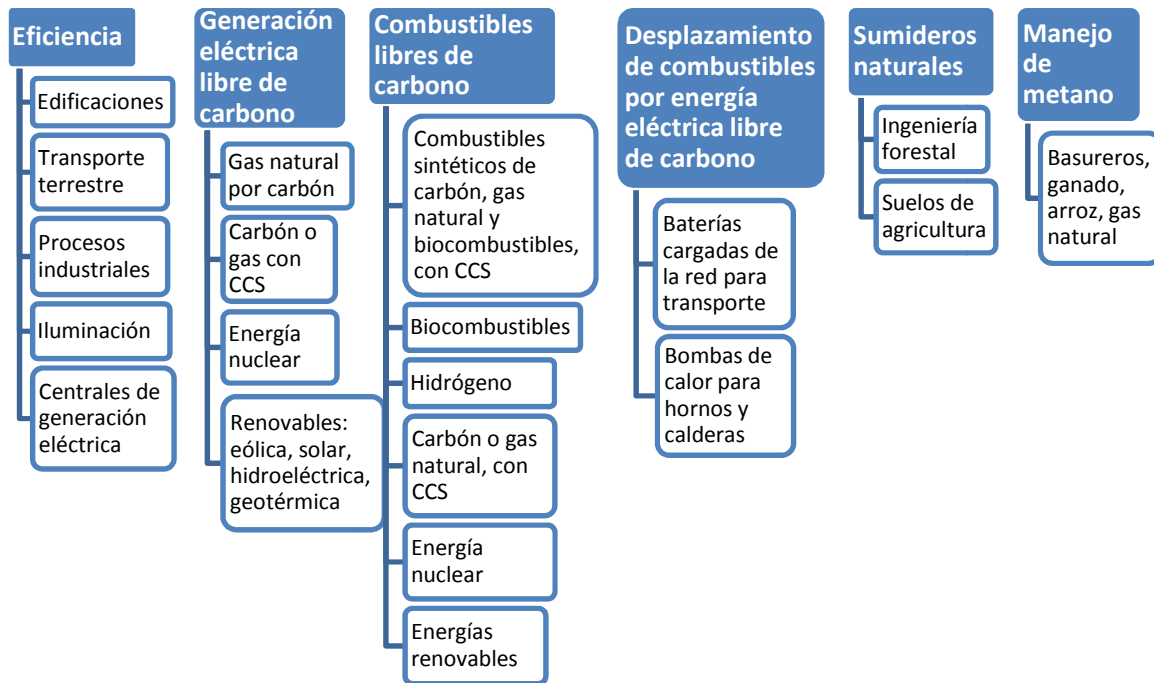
Eficiencia

Edificaciones

Transporte terrestre

Procesos industriales

Iluminación

Centrales de generación eléctrica

Generación eléctrica libre de carbono

Gas natural por carbón

Carbón o gas con CCS

Energía nuclear

Renovables: eólica, solar, hidroeléctrica, geotérmica

Combustibles libres de carbono

Combustibles sintéticos de carbón, gas natural y biocombustibles, con CCS

Biocombustibles

Hidrógeno

Carbón o gas natural, con CCS

Energía nuclear

Energías renovables

Desplazamiento de combustibles por energía eléctrica libre de carbono

Baterías cargadas de la red para transporte

Bombas de calor para hornos y calderas

Sumideros naturales

Ingeniería forestal

Suelos de agricultura

Manejo de metano

Basureros, ganado, arroz, gas natural